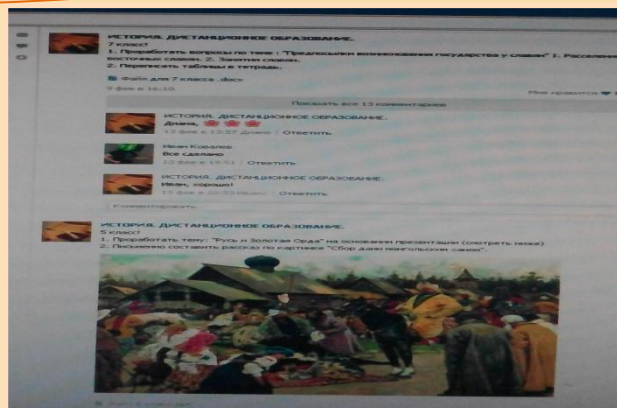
ИСТОРИЯ. ДИСТАНЦИОННОЕ ОБРАЗОВАНИЕ.
7 класс!
1. Проработать вопросы по теме : "Предпосылки возникновения государства у славян" 1. Расселение восточных славян. 2. Занятия славян.
2. Переписать таблицы в тетрадь.

Файл для 7 класса .docx

9 фев в 10:10 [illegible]

Мне нравится

Показать все 13 комментариев

ИСТОРИЯ. ДИСТАНЦИОННОЕ ОБРАЗОВАНИЕ.
Диана,
13 фев в 13:57 Диане | Ответить

Иван Ковалев
Все сделано
13 фев в 19:51 | Ответить

ИСТОРИЯ. ДИСТАНЦИОННОЕ ОБРАЗОВАНИЕ.
Иван, хорошо!
15 фев в 20:50 Ивану | Ответить

Комментировать

ИСТОРИЯ. ДИСТАНЦИОННОЕ ОБРАЗОВАНИЕ.
5 класс!
1. Проработать тему: "Русь и Золотая Орда" на основании презентации (смотреть ниже)
2. Письменно составить рассказ по картине "Сбор дани монгольским ханом".

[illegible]